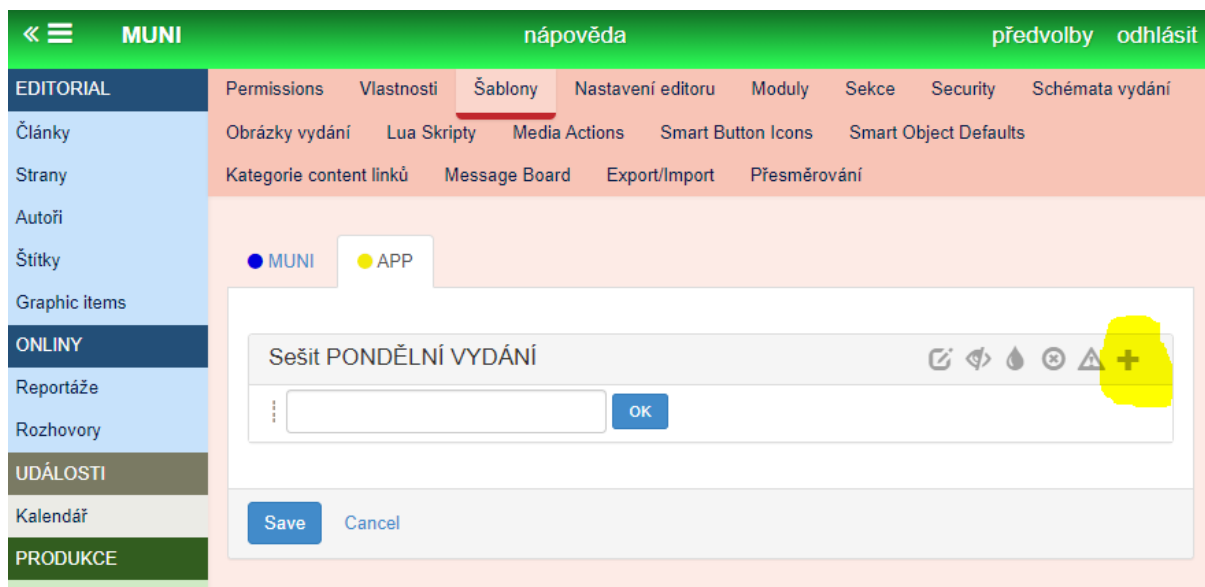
« ☰ MUNI
nápověda
předvolby odhlásit

EDITORIAL
Články
Strany
Autoři
Štítky
Graphic items
ONLINY
Reportáže
Rozhovory
UDÁLOSTI
Kalendář
PRODUKCE

Permissions Vlastnosti Šablony Nastavení editoru Moduly Sekce Security Schémata vydání
Obrázky vydání Lua Skripty Media Actions Smart Button Icons Smart Object Defaults
Kategorie content linků Message Board Export/Import Přesměrování

MUNI
APP

Sešit PONDĚLNÍ VYDÁNÍ

OK

Save Cancel